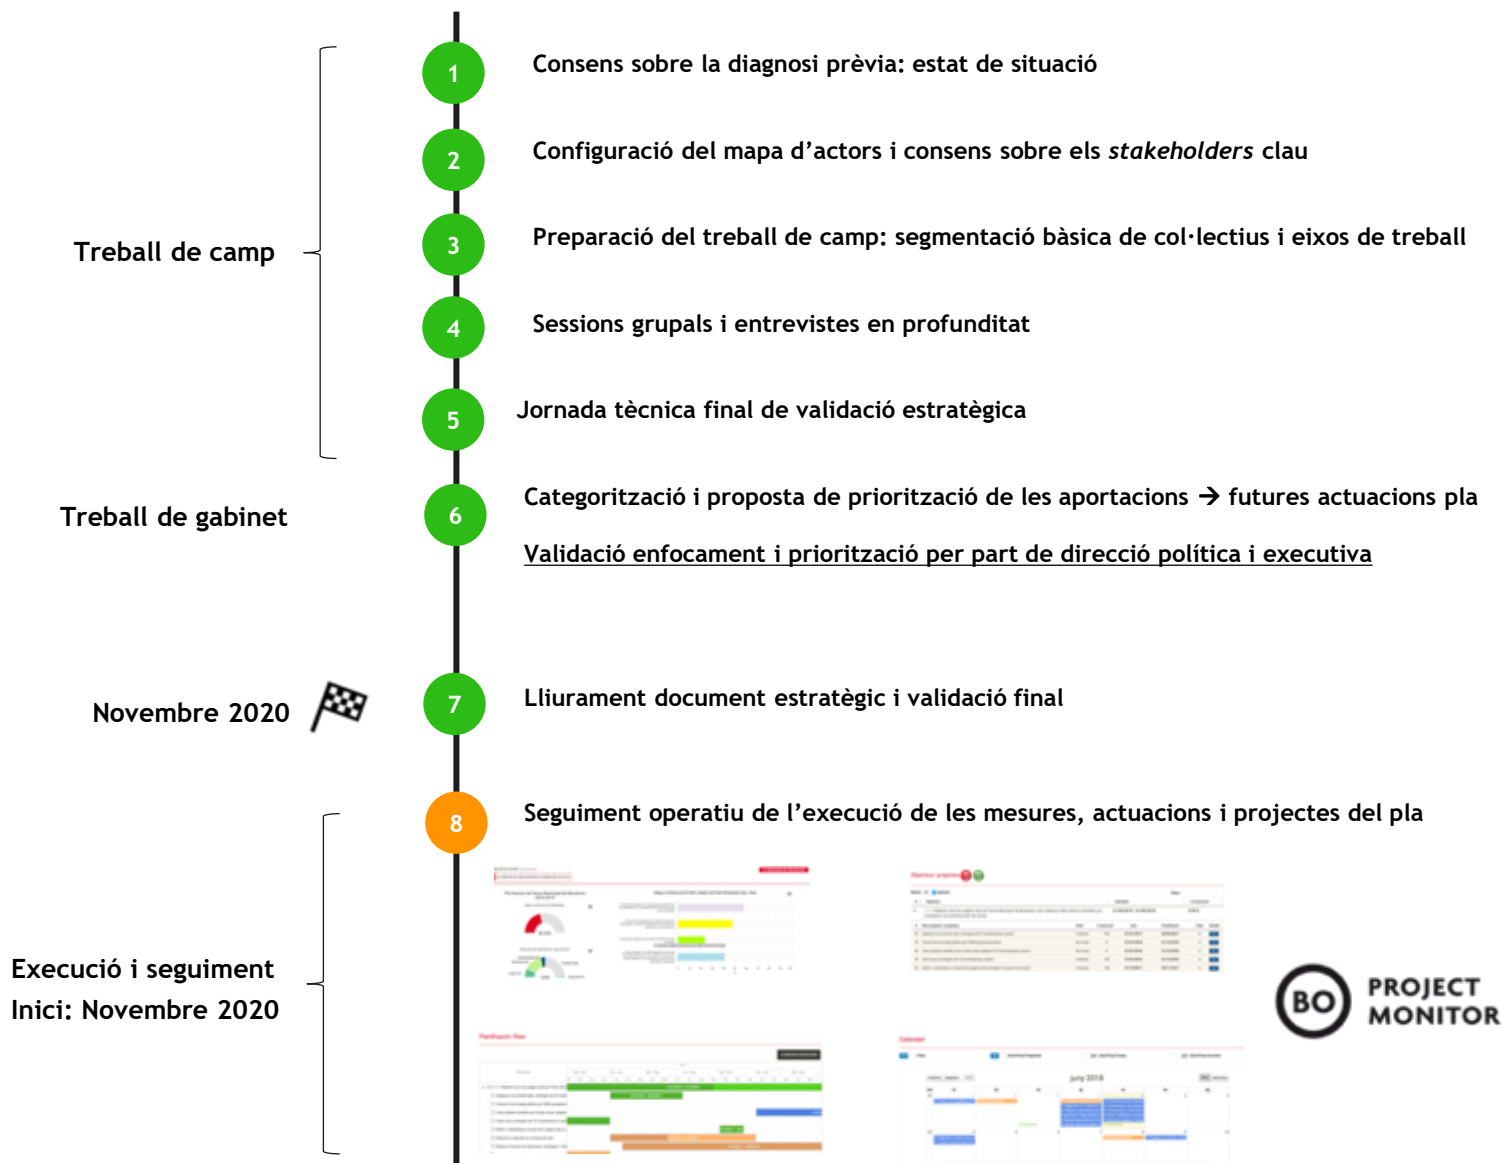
Treball de camp

1 Consens sobre la diagnosi prèvia: estat de situació

2 Configuració del mapa d'actors i consens sobre els *stakeholders* clau

3 Preparació del treball de camp: segmentació bàsica de col·lectius i eixos de treball

4 Sessions grupals i entrevistes en profunditat

5 Jornada tècnica final de validació estratègica

Treball de gabinet

6 Categorització i proposta de priorització de les aportacions → futures actuacions pla

Validació enfocament i priorització per part de direcció política i executiva

Novembre 2020

7 Lliurament document estratègic i validació final

Execució i seguiment
Inici: Novembre 2020

8 Seguiment operatiu de l'execució de les mesures, actuacions i projectes del pla

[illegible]

BO PROJECT MONITOR